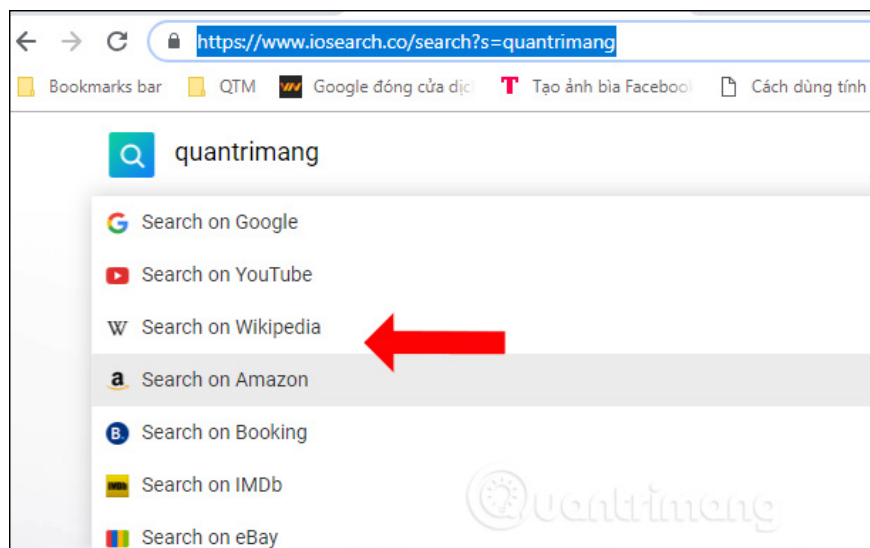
https://www.iosearch.co/search?s=quantrimang

Bookmarks bar QTM Google đóng cửa dịc Tạo ảnh bìa Faceboo Cách dùng tính

quantrimang

Search on Google

Search on YouTube

Search on Wikipedia

Search on Amazon

Search on Booking

Search on IMDb

Search on eBay

Quantrimang